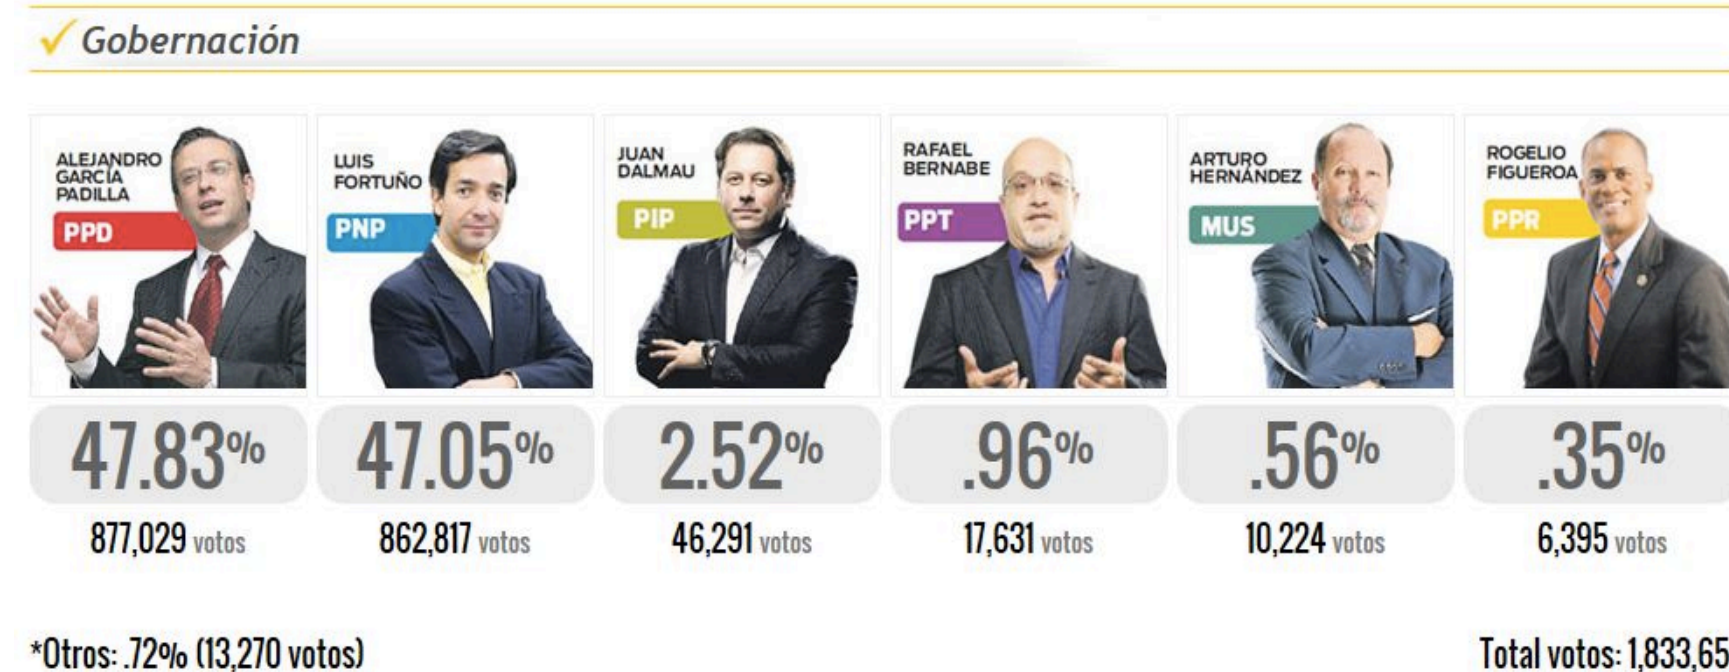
Gobernación

ALEJANDRO GARCÍA PADILLA
PPD
47.83%
877,029 votos

LUIS FORTUÑO
PNP
47.05%
862,817 votos

JUAN DALMAU
PIP
2.52%
46,291 votos

RAFAEL BERNABE
PPT
.96%
17,631 votos

ARTURO HERNÁNDEZ
MUS
.56%
10,224 votos

ROGELIO FIGUEROA
PPR
.35%
6,395 votos

*Otros: .72% (13,270 votos)

Total votos: 1,833,65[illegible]